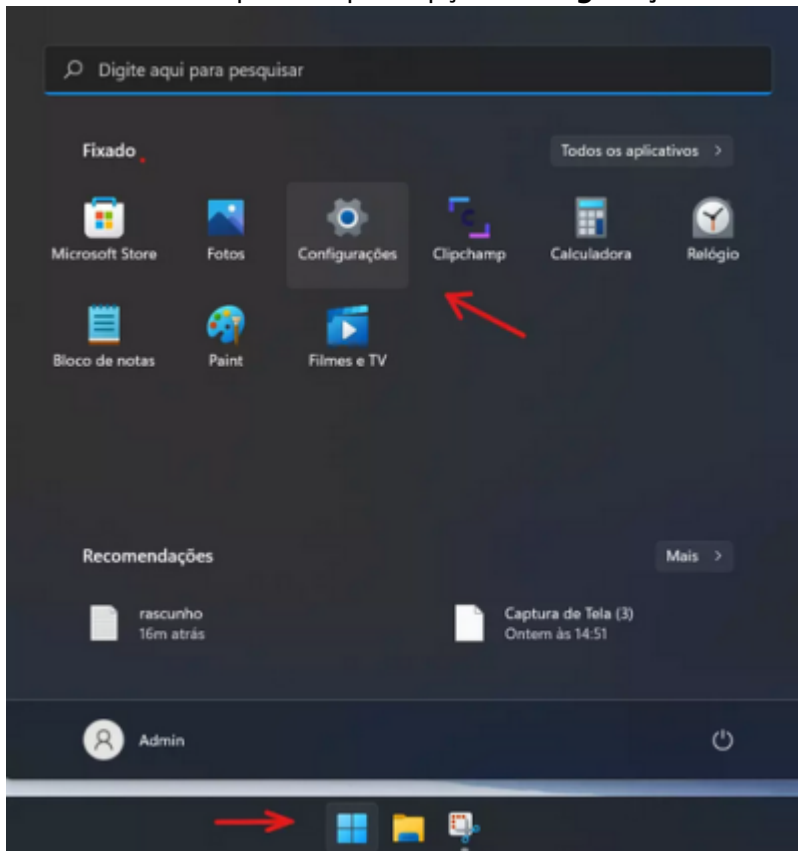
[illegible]

Digite aqui para pesquisar

Fixado

Todos os aplicativos >

Microsoft Store

Fotos

Configurações

Clipchamp

Calculadora

Relógio

Bloco de notas

Paint

Filmes e TV

Recomendações

Mais >

rascunho
16m atrás

Captura de Tela (3)
Ontem às 14:51

Admin